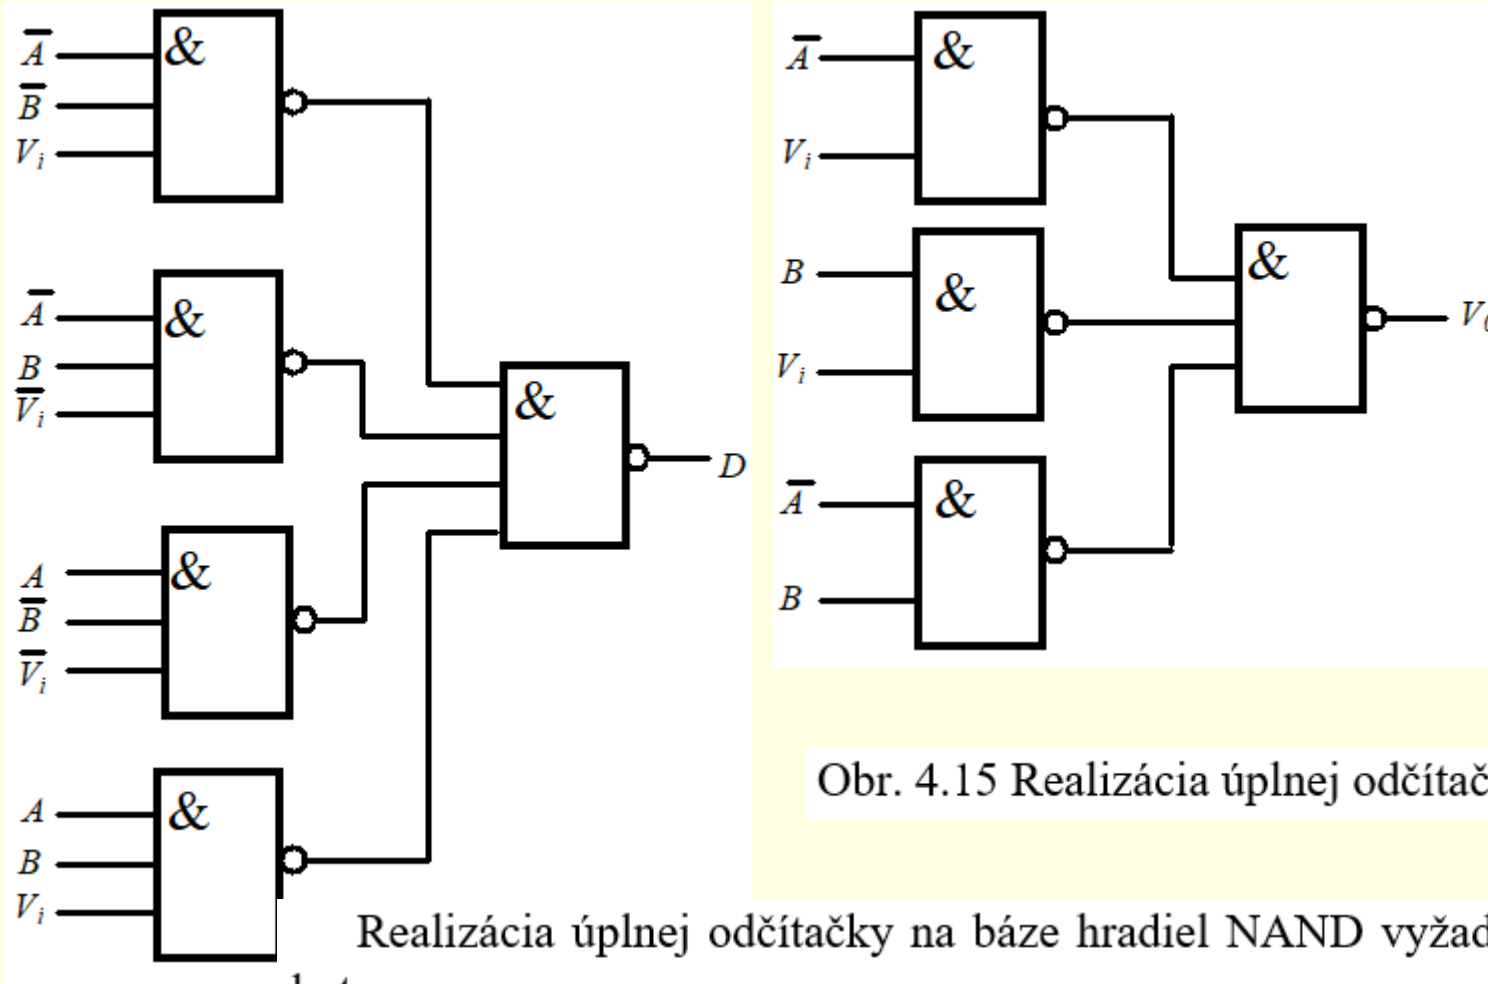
$\overline{A}$
$\overline{B}$
$V_i$
&

$\overline{A}$
$B$
$\overline{V_i}$
&

$A$
$\overline{B}$
$\overline{V_i}$
&

$A$
$B$
$V_i$
&

&
$D$

$\overline{A}$
$V_i$
&

$B$
$V_i$
&

$\overline{A}$
$B$
&

&
$V_{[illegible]}$

Obr. 4.15 Realizácia úplnej odčítač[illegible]

Realizácia úplnej odčítačky na báze hradiel NAND vyžad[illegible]